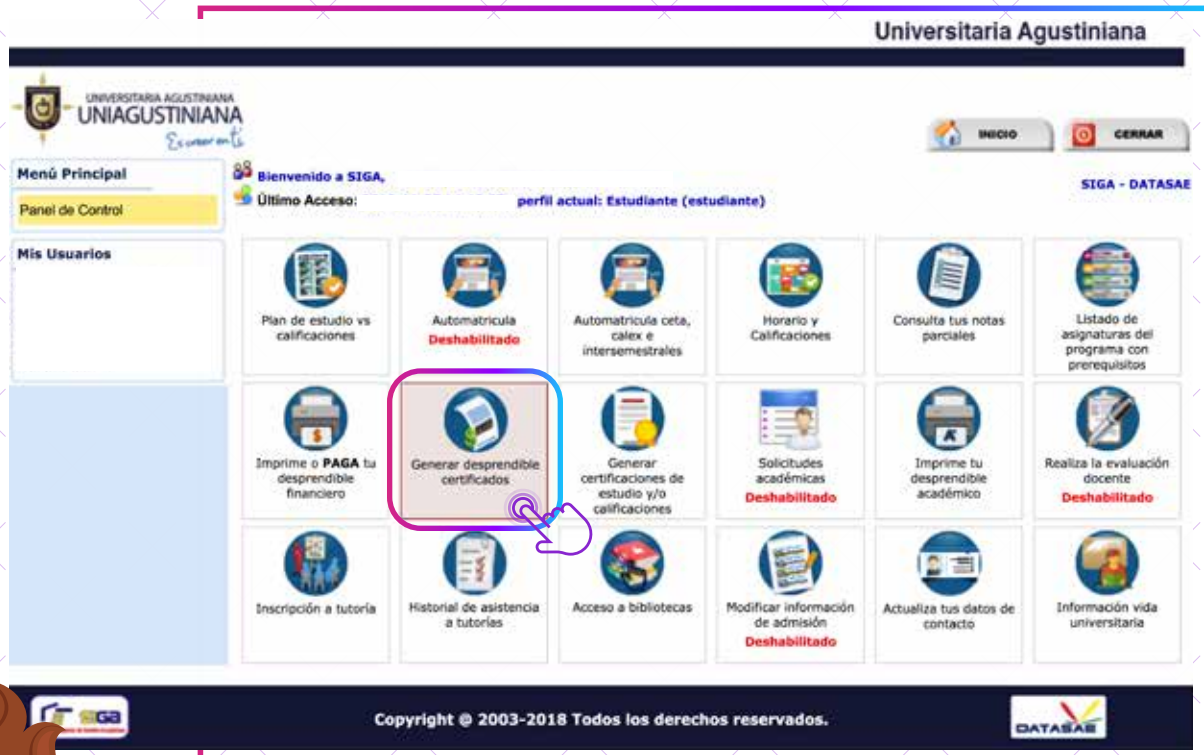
Universitaria Agustiniana

UNIVERSITARIA AGUSTINIANA
UNIAGUSTINIANA
Es conocer en ti

INICIO
CERRAR

Menú Principal
Panel de Control

Mis Usuarios

Bienvenido a SIGA,
Último Acceso: perfil actual: Estudiante (estudiante)

SIGA - DATASAE

Plan de estudio vs calificaciones

Automatricula
Deshabilitado

Automatricula ceta, calex e intersemestrales

Horario y Calificaciones

Consulta tus notas parciales

Listado de asignaturas del programa con prerequisitos

Imprime o PAGA tu desprendible financiero

Generar desprendible certificados

Generar certificaciones de estudio y/o calificaciones

Solicitudes académicas
Deshabilitado

Imprime tu desprendible académico

Realiza la evaluación docente
Deshabilitado

Inscripción a tutoría

Historial de asistencia a tutorías

Acceso a bibliotecas

Modificar información de admisión
Deshabilitado

Actualiza tus datos de contacto

Información vida universitaria

SIGA

Copyright © 2003-2018 Todos los derechos reservados.

DATASAE